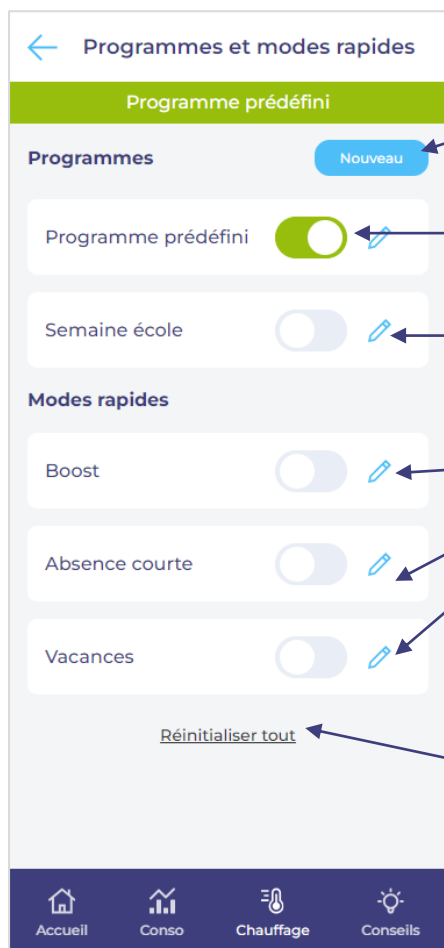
Programmes et modes rapides

Programme prédéfini

Programmes

Nouveau

Programme prédéfini

Semaine école

Modes rapides

Boost

Absence courte

Vacances

Réinitialiser tout

Accueil

Conso

Chauffage

Conseils